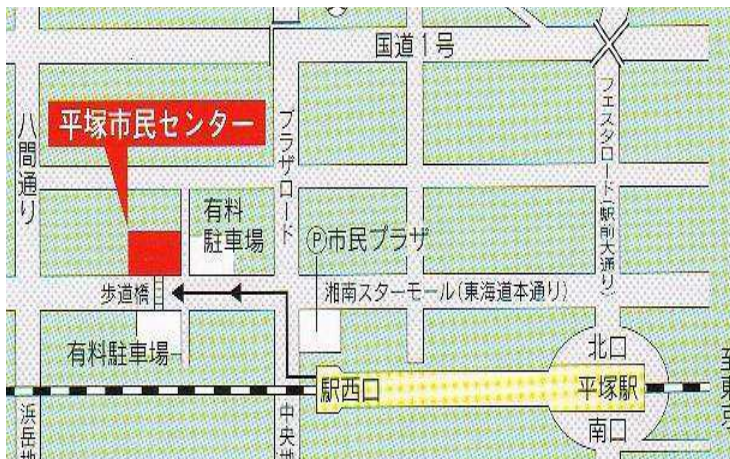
国道1号

平塚市民センター

八間通り

プラザロード

フェスタロード(駅前大通り)

有料駐車場

Ⓟ市民プラザ

歩道橋

湘南スターモール(東海道本通り)

有料駐車場

北口

駅西口

平塚駅

南口

浜岳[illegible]

中央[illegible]

至東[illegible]